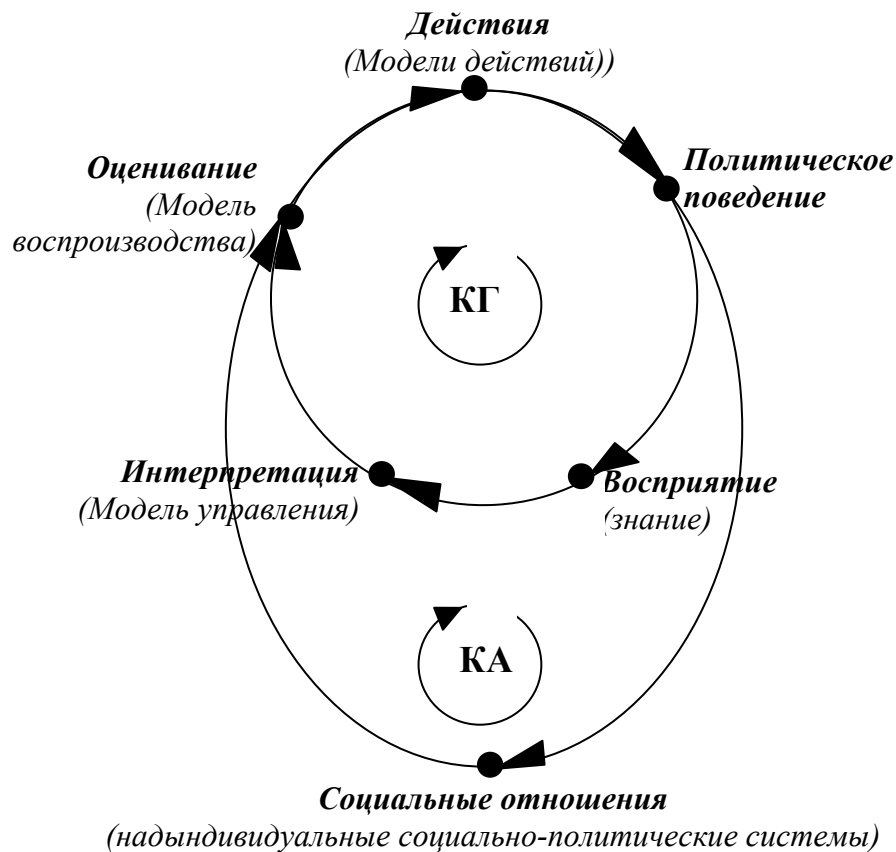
Действия
(Модели действий))

Оценивание
(Модель воспроизводства)

Политическое поведение

КГ

Интерпретация
(Модель управления)

Восприятие
(знание)

КА

Социальные отношения
(надындивидуальные социально-политические системы)